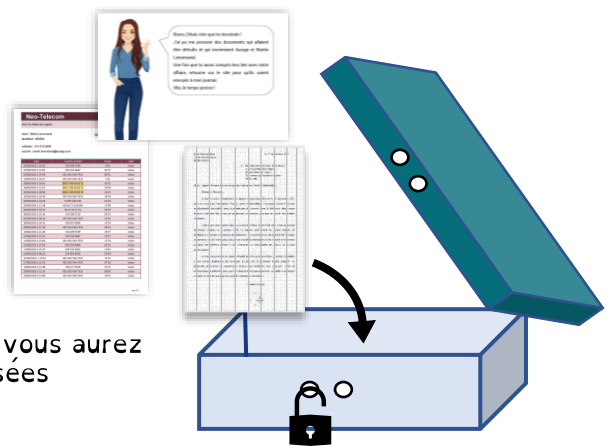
Bravo, Elodie voici que tu résonnais !
J'ai pu me procurer des documents qui allaient être détruits et qui incriminent Isaouge et Martin Lemennand.
Une fois que tu auras compris leur lien avec notre affaire, retourne sur le site pour qu'ils soient envoyés à mon journal.
Vite, le temps presse !

Neo-Telecom

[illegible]

vous aurez
sées